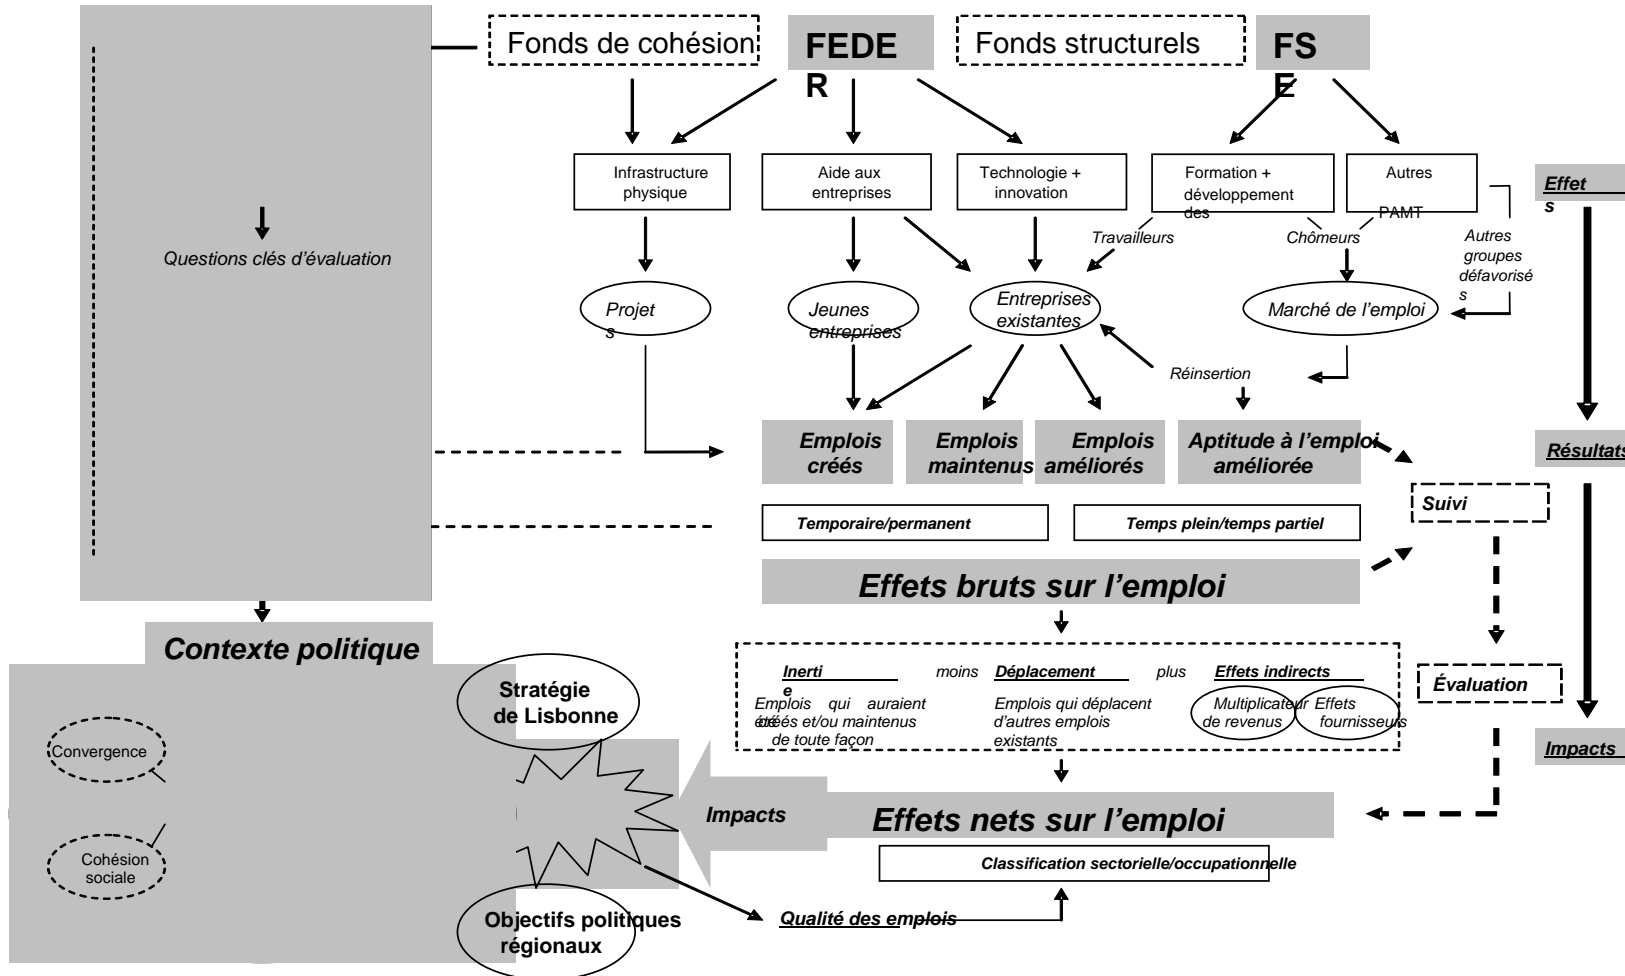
Fonds de cohésion

FEDER

Fonds structurels

FSE

Infrastructure physique

Aide aux entreprises

Technologie + innovation

Formation + développement des

Autres

PAMT

Effets

Questions clés d'évaluation

Travailleurs

Chômeurs

Autres groupes défavorisés

Projets

Jeunes entreprises

Entreprises existantes

Marché de l'emploi

Réinsertion

Emplois créés

Emplois maintenus

Emplois améliorés

Aptitude à l'emploi améliorée

Résultats

Suivi

Temporaire/permanent

Temps plein/temps partiel

Effets bruts sur l'emploi

Contexte politique

Inertie

moins

Déplacement

plus

Effets indirects

Emplois qui auraient été créés et/ou maintenus de toute façon

Emplois qui déplacent d'autres emplois existants

Multiplicateur de revenus

Effets fournisseurs

Évaluation

Stratégie de Lisbonne

Convergence

Impacts

Impacts

Effets nets sur l'emploi

Cohésion sociale

Classification sectorielle/occupationnelle

Objectifs politiques régionaux

Qualité des emplois